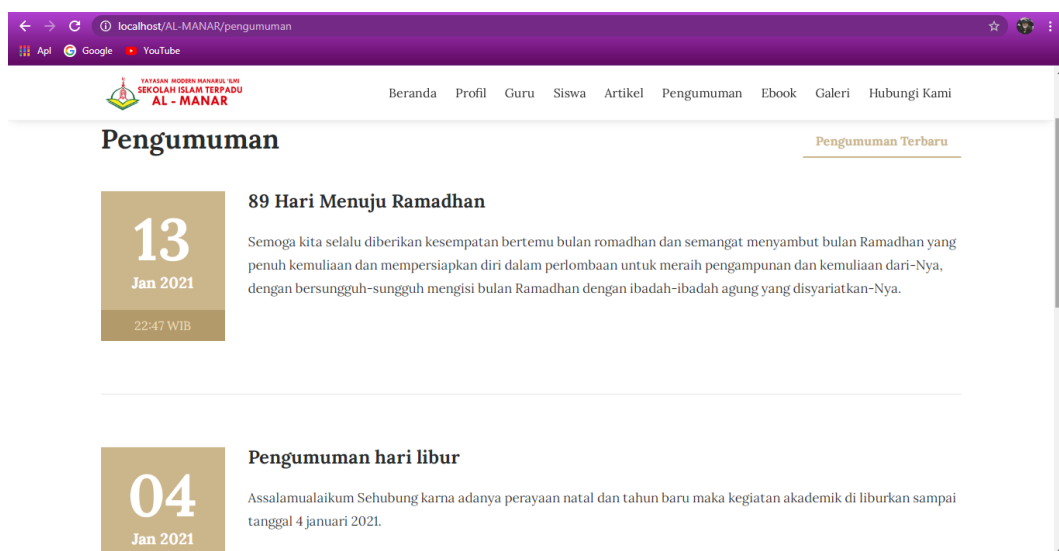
localhost/AL-MANAR/pengumuman

Apl Google YouTube

YAYASAN MODERN MANARUL 'ILMI
SEKOLAH ISLAM TERPADU
AL - MANAR

Beranda Profil Guru Siswa Artikel Pengumuman Ebook Galeri Hubungi Kami

Pengumuman

Pengumuman Terbaru

13
Jan 2021
22:47 WIB

89 Hari Menuju Ramadhan

Semoga kita selalu diberikan kesempatan bertemu bulan romadhan dan semangat menyambut bulan Ramadhan yang penuh kemuliaan dan mempersiapkan diri dalam perlombaan untuk meraih pengampunan dan kemuliaan dari-Nya, dengan bersungguh-sungguh mengisi bulan Ramadhan dengan ibadah-ibadah agung yang disyariatkan-Nya.

04
Jan 2021

Pengumuman hari libur

Assalamualaikum Sehubung karna adanya perayaan natal dan tahun baru maka kegiatan akademik di liburkan sampai tanggal 4 januari 2021.